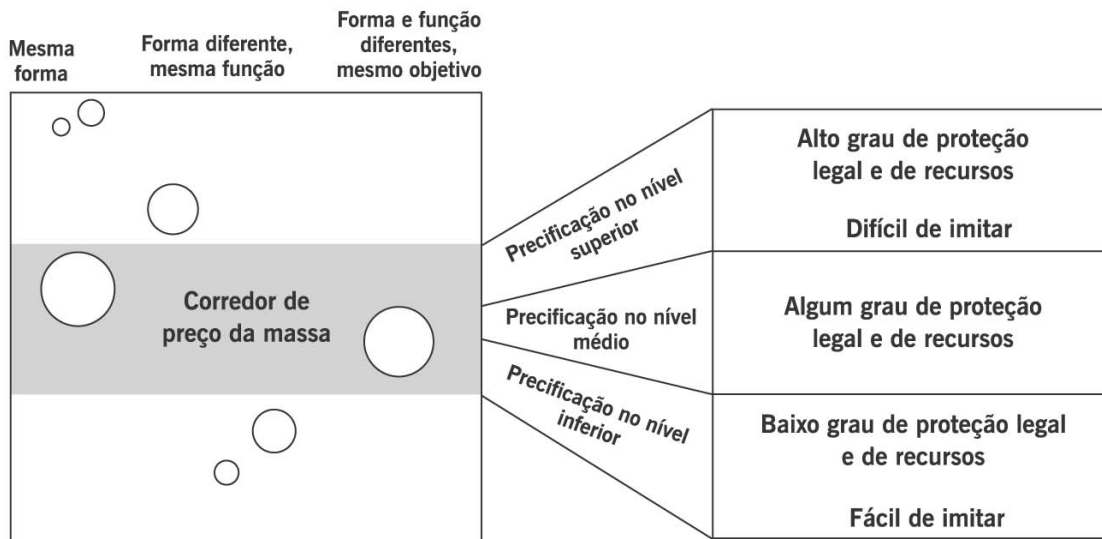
Mesma forma

Forma diferente, mesma função

Forma e função diferentes, mesmo objetivo

Corredor de preço da massa

Precificação no nível superior

Precificação no nível médio

Precificação no nível inferior

Alto grau de proteção legal e de recursos

Difícil de imitar

Algum grau de proteção legal e de recursos

Baixo grau de proteção legal e de recursos

Fácil de imitar